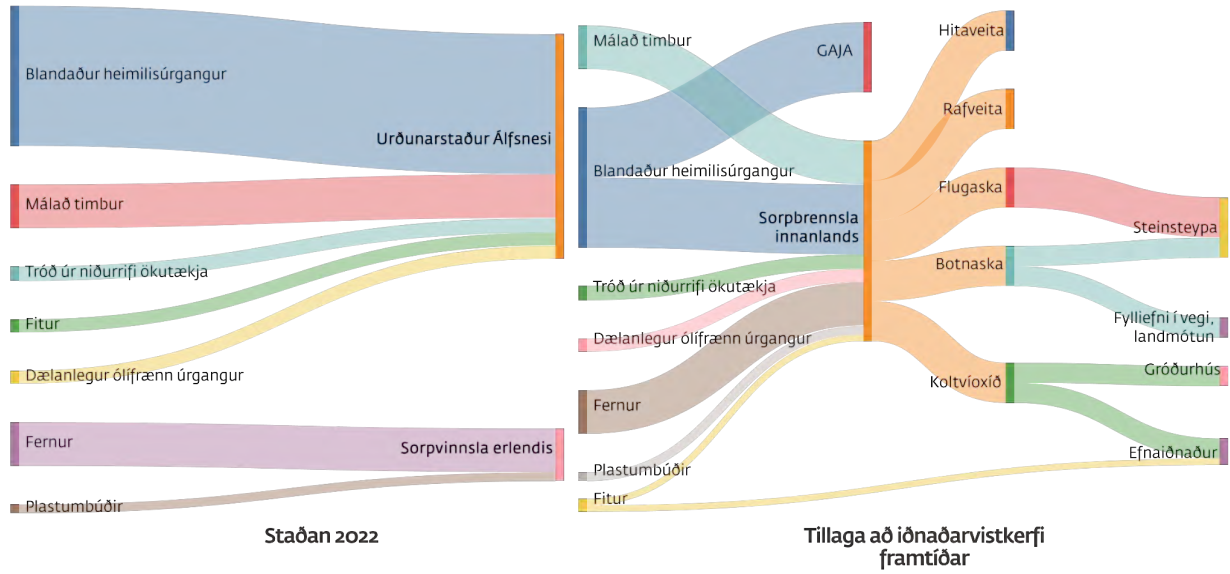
Blandaður heimilisúrgangur

Urðunarstaður Álfsnesi

Malað timbur

Tróð úr niðurrifi ökutækja

Fitur

Dælanlegur ólífrænn úrgangur

Fernur

Sorpvinnsla erlendis

Plastumbúðir

Staðan 2022

Malað timbur

GAJA

Blandaður heimilisúrgangur

Sorpbrennsla innanlands

Tróð úr niðurrifi ökutækja

Dælanlegur ólífrænn úrgangur

Fernur

Plastumbúðir

Fitur

Hitaveita

Rafveita

Flugaska

Botnaska

Koltvíoxíð

Steinsteypa

Fylliefni í vegi, landmótun

Gróðurhús

Efnaiðnaður

Tillaga að iðnaðarvistkerfi framtíðar